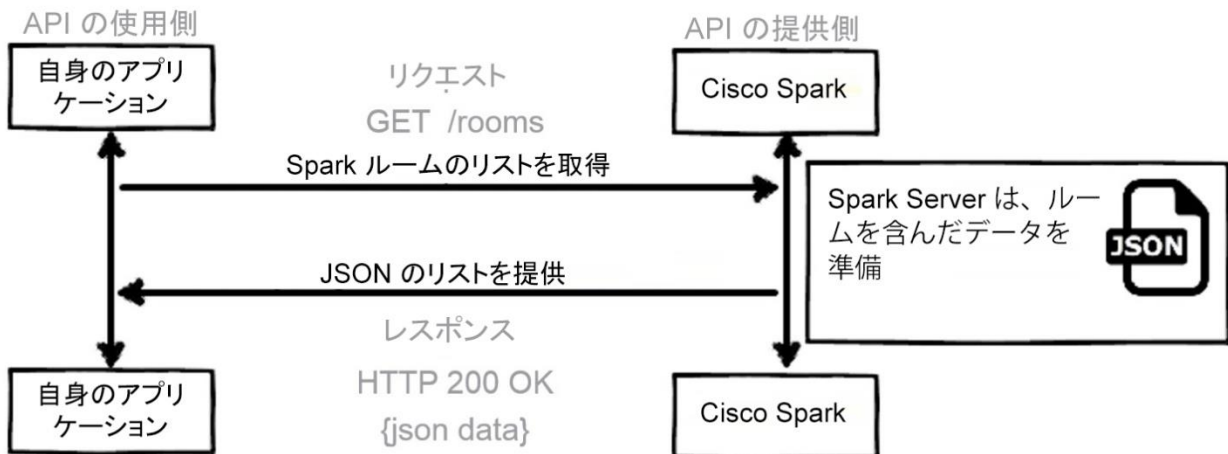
API の使用側

自身のアプリケーション

リクエスト
GET /rooms

API の提供側

Cisco Spark

Spark ルームのリストを取得

Spark Server は、ルームを含んだデータを準備

JSON

JSON のリストを提供

レスポンス
HTTP 200 OK
{json data}

自身のアプリケーション

Cisco Spark